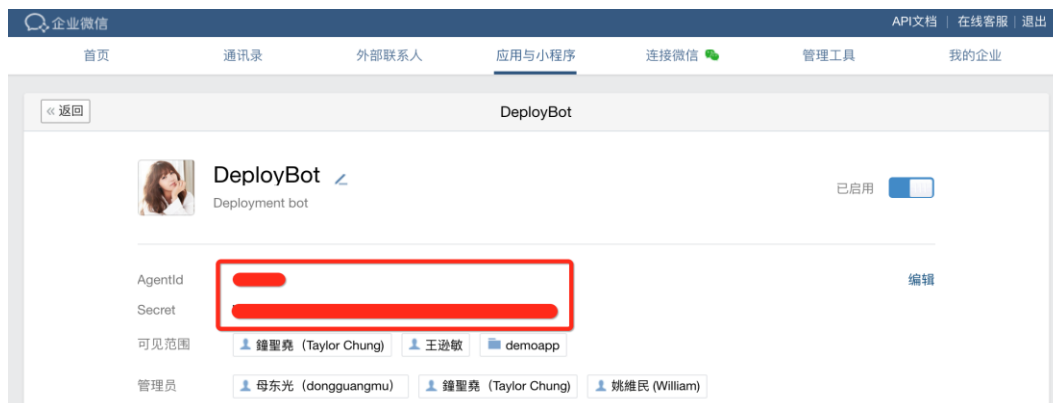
企业微信

API文档 | 在线客服 | 退出

首页 通讯录 外部联系人 应用与小程序 连接微信 管理工具 我的企业

« 返回

DeployBot

DeployBot

Deployment bot

已启用

AgentId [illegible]

编辑

Secret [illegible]

可见范围 鐘聖堯（Taylor Chung） 王逊敏 demoapp

管理员 毋东光（dongguangmu） 鐘聖堯（Taylor Chung） 姚維民 (William)